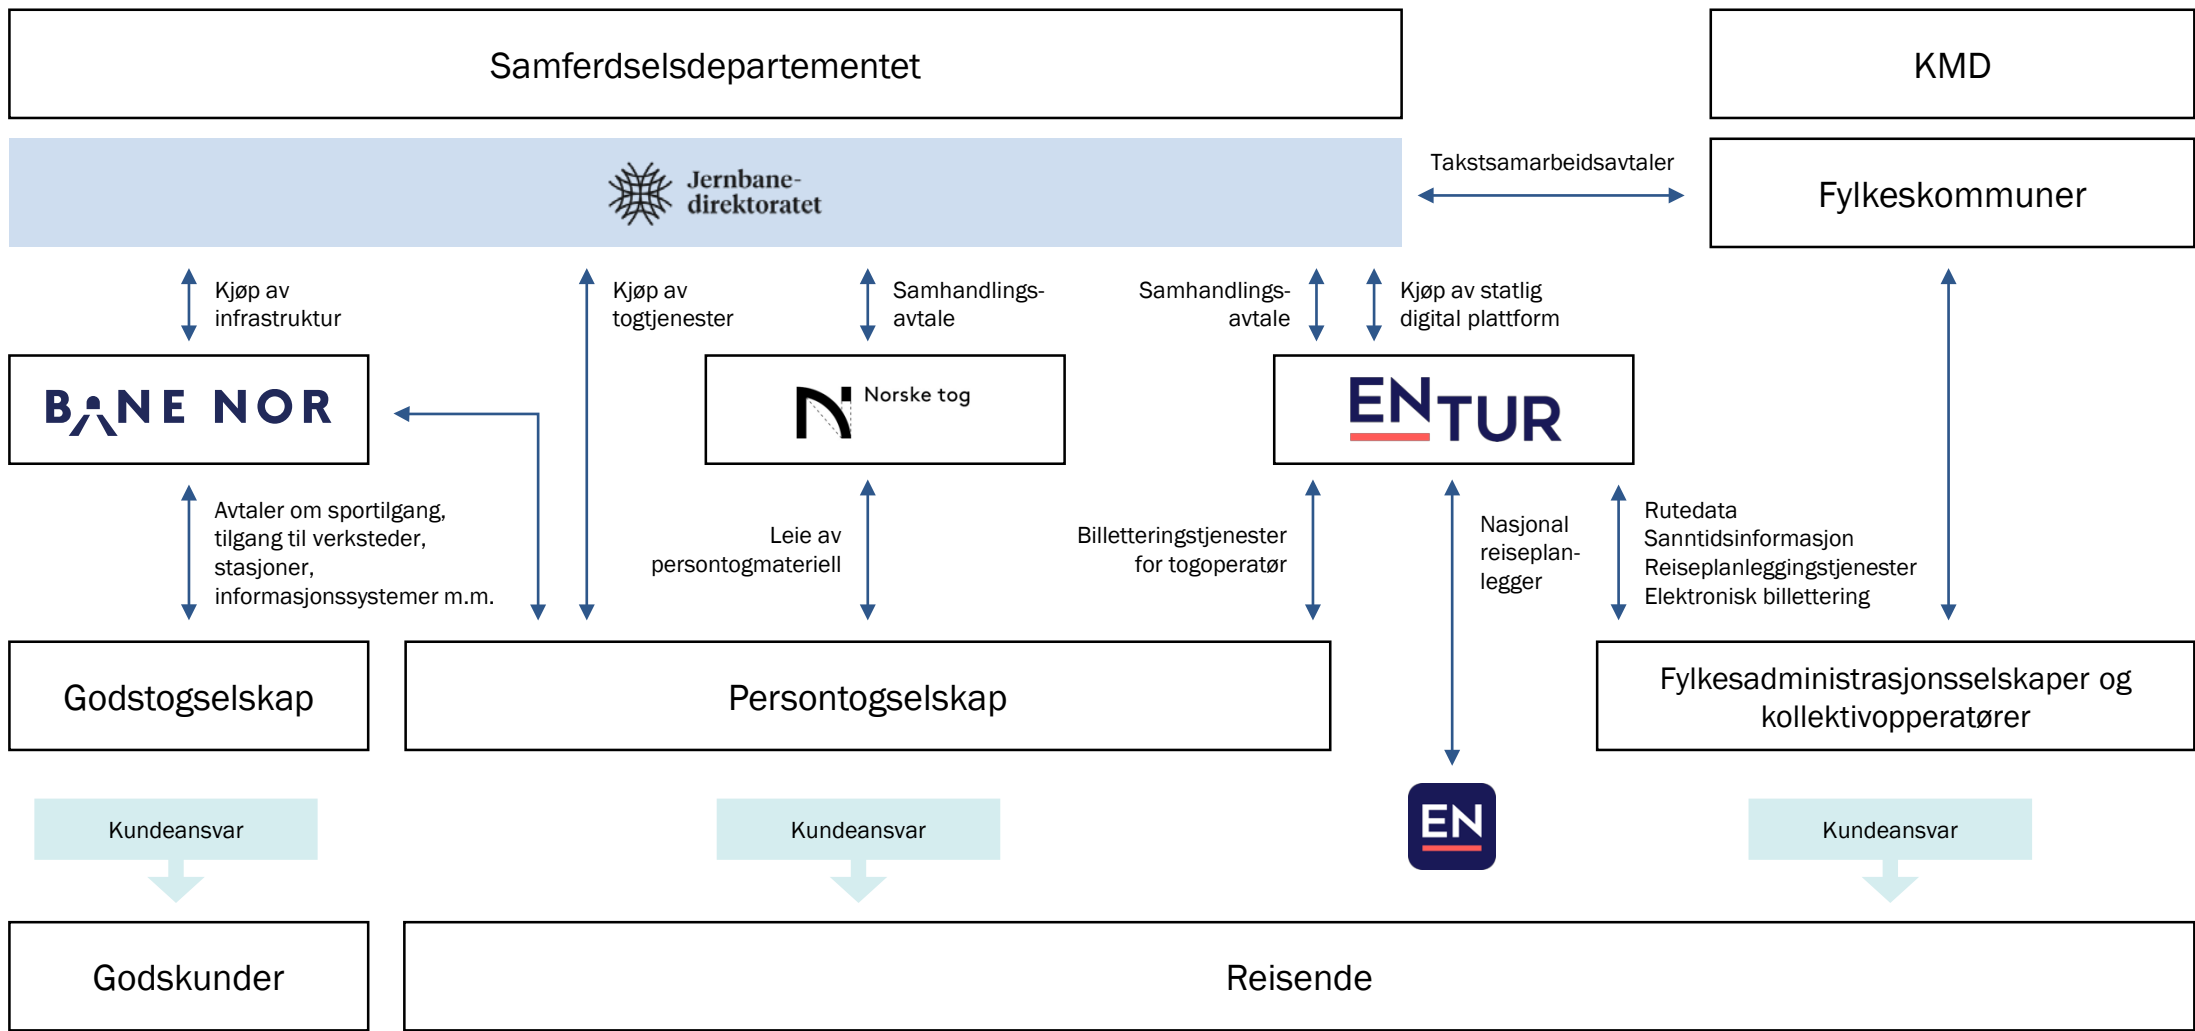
Samferdselsdepartementet

KMD

Jernbanedirektoratet

Takstsamarbeidsavtaler

Fylkeskommuner

Kjøp av infrastruktur

Kjøp av togtjenester

Samhandlingsavtale

Samhandlingsavtale

Kjøp av statlig digital plattform

BANE NOR

Norske tog

ENTUR

Avtaler om sportilgang, tilgang til verksteder, stasjoner, informasjonssystemer m.m.

Leie av persontogmateriell

Billetteringstjenester for togoperatør

Nasjonal reiseplanlegger

Rutedata
Sanntidsinformasjon
Reiseplanleggingstjenester
Elektronisk billettering

Godstogselskap

Persontogselskap

Fylkesadministrasjonsselskaper og kollektivopperatører

Kundeansvar

Kundeansvar

EN

Kundeansvar

Godskunder

Reisende